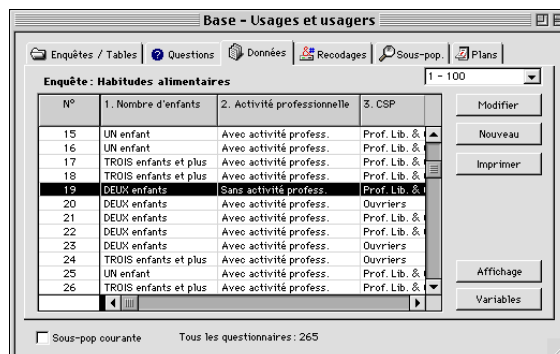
Base - Usages et usagers

Enquêtes / Tables | Questions | Données | Recodages | Sous-pop. | Plans

Enquête: Habitudes alimentaires

1 - 100

| N° | 1. Nombre d'enfants | 2. Activité professionnelle | 3. CSP |
|---|---|---|---|
| 15 | UN enfant | Avec activité profess. | Prof. Lib. & |
| 16 | UN enfant | Avec activité profess. | Prof. Lib. & |
| 17 | TROIS enfants et plus | Avec activité profess. | Prof. Lib. & |
| 18 | TROIS enfants et plus | Avec activité profess. | Prof. Lib. & |
| 19 | DEUX enfants | Sans activité profess. | Prof. Lib. & |
| 20 | DEUX enfants | Avec activité profess. | Ouvriers |
| 21 | DEUX enfants | Avec activité profess. | Prof. Lib. & |
| 22 | DEUX enfants | Avec activité profess. | Prof. Lib. & |
| 23 | DEUX enfants | Avec activité profess. | Ouvriers |
| 24 | TROIS enfants et plus | Avec activité profess. | Ouvriers |
| 25 | UN enfant | Avec activité profess. | Prof. Lib. & |
| 26 | TROIS enfants et plus | Avec activité profess. | Prof. Lib. & |

Modifier
Nouveau
Imprimer
Affichage
Variables

Sous-pop courante
Tous les questionnaires: 265